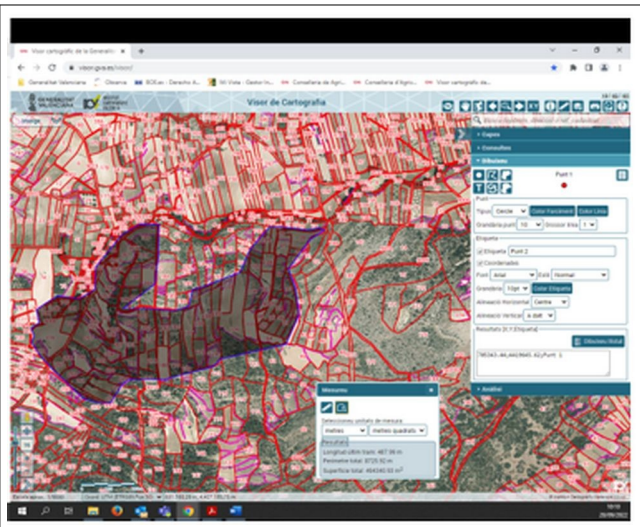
Visor cartogràfic de la Generalitat

visor.gva.es/visor/

Generalitat Valenciana | Clesena | BOE.es - Derecho A... | Mi Vista - Gestor In... | Conselleria de Agri... | Conselleria d'Agric... | Visor cartogràfic de...

GENERALITAT VALENCIANA

Visor de Cartografia

Capes

Consultes

Dibuixos

Punt 1

Punt

Tipus: Cercle | Color Farciment | Color Línia

Grandària punt: 10 | Gruixor línia: 1

Etiqueta

Etiqueta: Punt 2

Coordenades

Font: Arial | Estil: Normal

Grandària: 10px | Color Etiqueta

Alineació Horitzontal: Centre

Alineació Vertical: A dalt

Resultats (X,Y,Etiqueta)

Dibuixos/Botal

785343.44,4403645.62,Punt 1

Anàlisi

Mesurar

Seleccioneu unitats de mesura:

metres | metres quadrats

Resultats

Longitud últim tram: 467.98 m

Perímetre total: 8735.92 m

Superfície total: 464340.50 m²

Escala aprox. 1:18000

10:10
29/09/2022